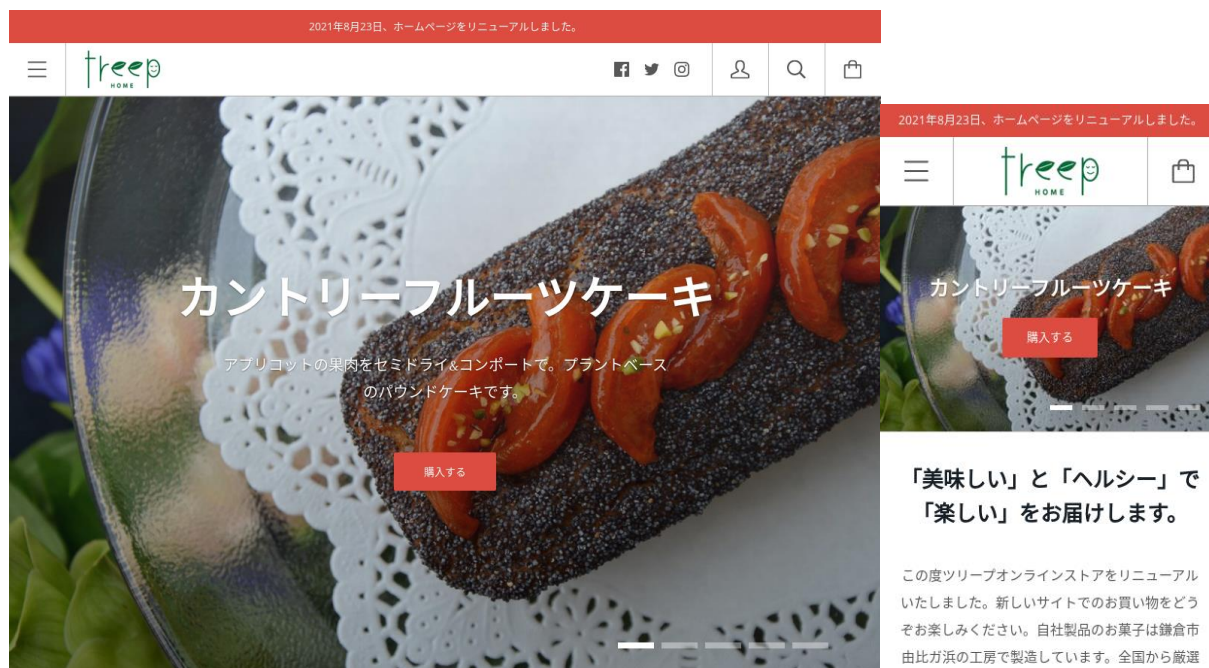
2021年8月23日、ホームページをリニューアルしました。

treep
HOME

カントリーフルーツケーキ

アプリコットの果肉をセミドライ&コンポートで。プラントベースのパウンドケーキです。

購入する

2021年8月23日、ホームページをリニューアルしました。

treep
HOME

カントリーフルーツケーキ

購入する

「美味しい」と「ヘルシー」で「楽しい」をお届けします。

この度ツリープオンラインストアをリニューアルいたしました。新しいサイトでのお買い物をどうぞお楽しみください。自社製品のお菓子は鎌倉市由比ガ浜の工房で製造しています。全国から厳選